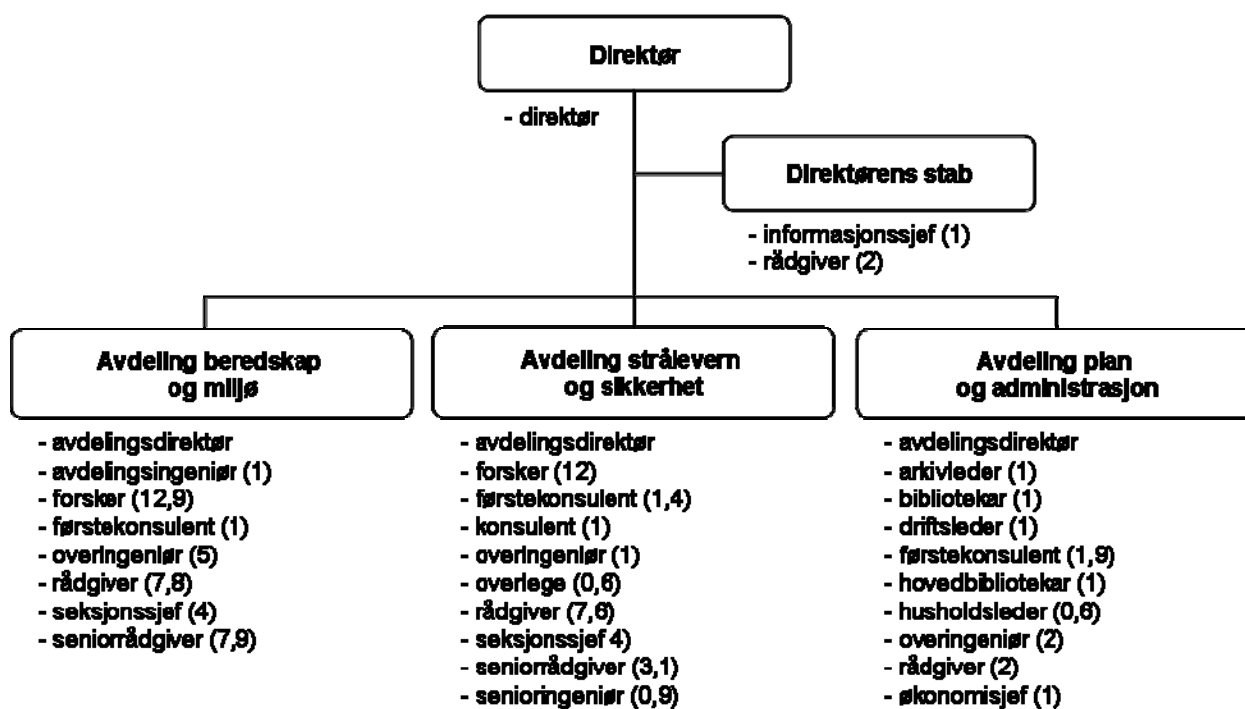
Direktør

- direktør

Direktørens stab

- informasjonssjef (1)
- rådgiver (2)

Avdeling beredskap og miljø

- avdelingsdirektør
- avdelingsingeniør (1)
- forsker (12,9)
- førstekonsulent (1)
- overingeniør (5)
- rådgiver (7,8)
- seksjonssjef (4)
- seniorrådgiver (7,9)

Avdeling strålevern og sikkerhet

- avdelingsdirektør
- forsker (12)
- førstekonsulent (1,4)
- konsulent (1)
- overingeniør (1)
- overlege (0,6)
- rådgiver (7,6)
- seksjonssjef 4)
- seniorrådgiver (3,1)
- senioringeniør (0,9)

Avdeling plan og administrasjon

- avdelingsdirektør
- arkivleder (1)
- bibliotekar (1)
- driftsleder (1)
- førstekonsulent (1,9)
- hovedbibliotekar (1)
- husholdsleder (0,6)
- overingeniør (2)
- rådgiver (2)
- økonomisjef (1)